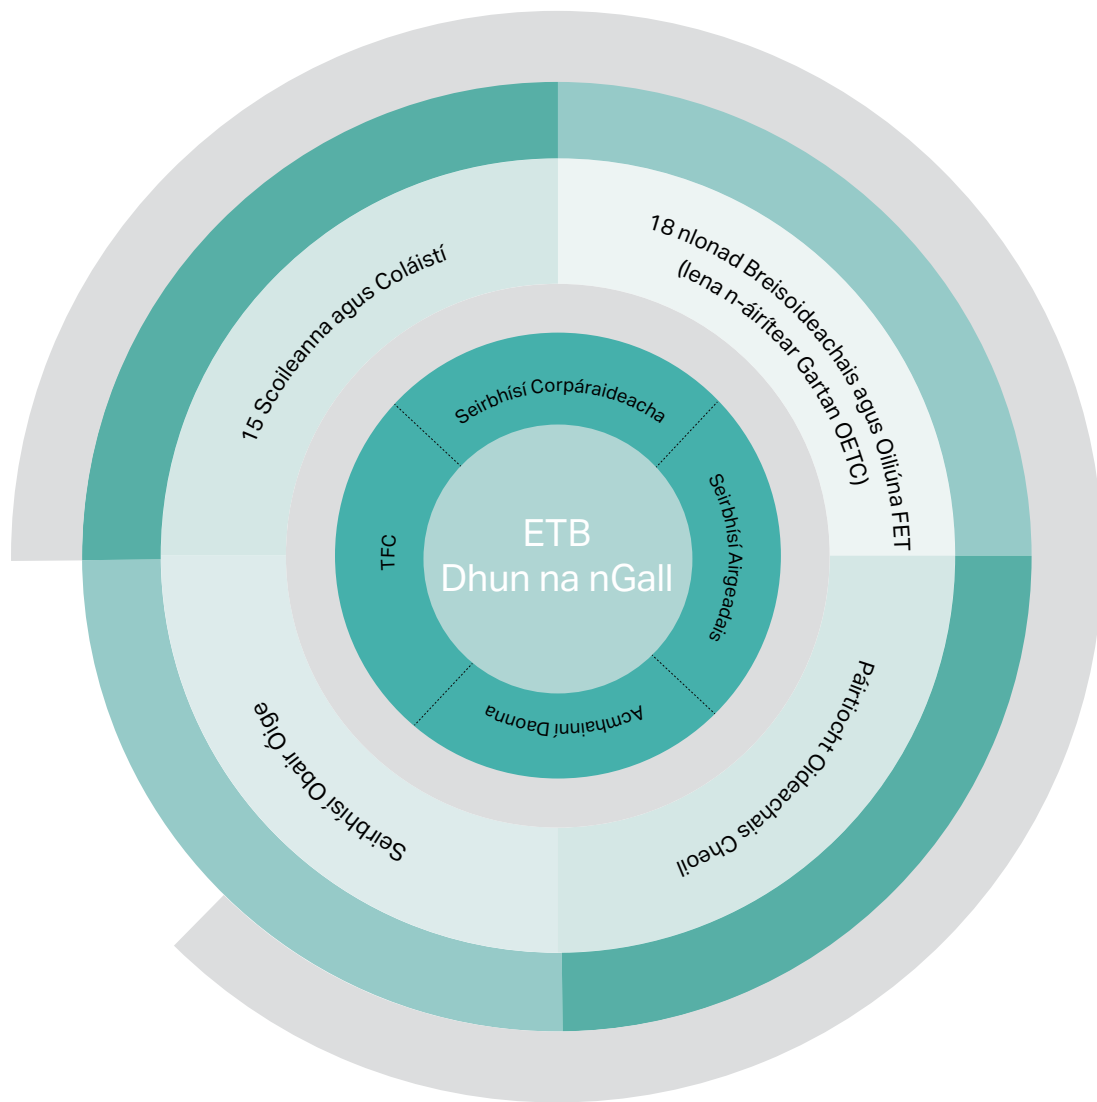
ETB
Dhun na nGall

Seirbhísí Corpáraideacha

Seirbhísí Airgeadais

Acmhainní Daonna

TFC

15 Scoileanna agus Coláistí

18 Ionad Breisoideachais agus Oiliúna FET (lena n-áirítear Gartan OETC)

Páirtíocht Oideachais Cheoil

Seirbhísí Obair Óige